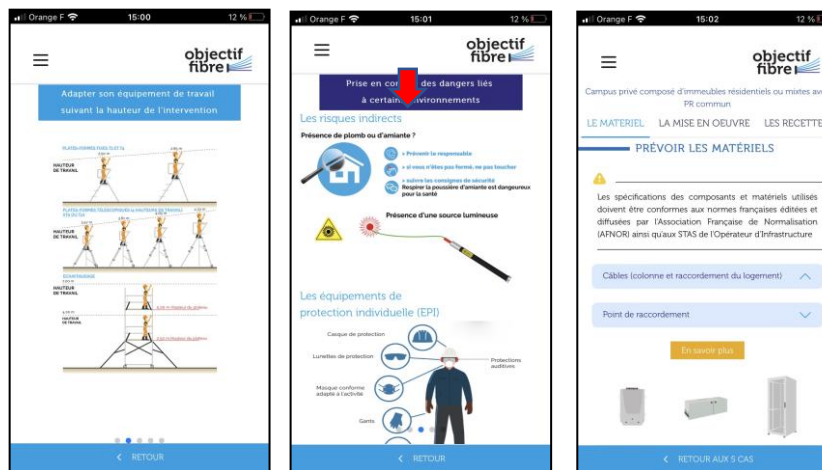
Orange F 15:00 12 %

objectif fibre

Adapter son équipement de travail suivant la hauteur de l'intervention

PLATES-FORMES FIXES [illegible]

HAUTEUR DE TRAVAIL

PLATES-FORMES TÉLESCOPIQUES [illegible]

HAUTEUR DE TRAVAIL

ÉCHAFAUDAGE

HAUTEUR DE TRAVAIL

HAUTEUR DE TRAVAIL

< RETOUR

Orange F 15:01 12 %

objectif fibre

Prise en co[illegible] des dangers liés à certain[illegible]nvironnements

Les risques indirects

Présence de plomb ou d'amiante ?

> Prévenir le responsable

> si vous n'êtes pas formé, ne pas toucher

> suivre les consignes de sécurité
Respirer la poussière d'amiante est dangereux pour la santé

Présence d'une source lumineuse

Les équipements de protection individuelle (EPI)

Casque de protection

Lunettes de protection

Protections auditives

Masque conforme adapté à l'activité

Gants

< RETOUR

Orange F 15:02 12 %

objectif fibre

Campus privé composé d'immeubles résidentiels ou mixtes av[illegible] PR commun

LE MATERIEL LA MISE EN OEUVRE LES RECETTE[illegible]

PRÉVOIR LES MATÉRIELS

Les spécifications des composants et matériels utilisés doivent être conformes aux normes françaises éditées et diffusées par l'Association Française de Normalisation (AFNOR) ainsi qu'aux STAS de l'Opérateur d'Infrastructure

Câbles (colonne et raccordement du logement)

Point de raccordement

En savoir plus

< RETOUR AUX 5 CAS